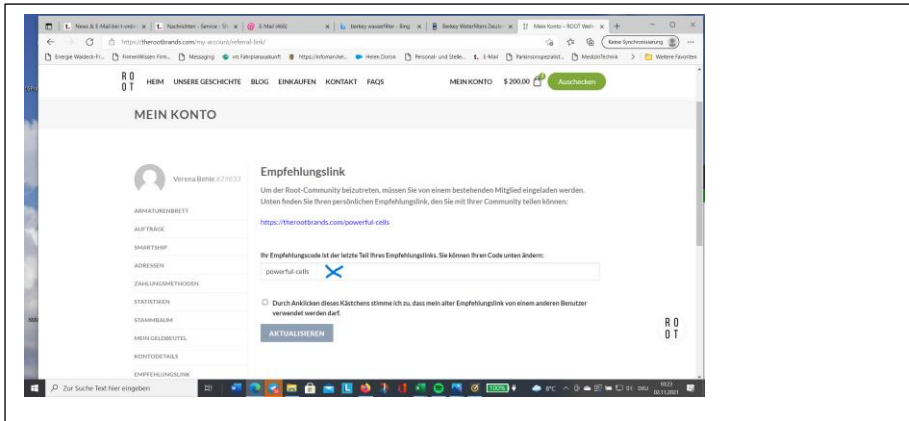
News & E-Mail bei t-onl | Nachrichten - Service - St | E-Mail (466) | berkey wasserfilter - Bing | Berkey Waterfilters Deutsc | Mein Konto – ROOT Weltw

https://therootbrands.com/my-account/referral-link/

Keine Synchronisierung

Energie Waldeck-Fr... | FirmenWissen Firm... | Messaging | vrs Fahrplanauskunft | https://infoman/let... | Helen Doron | Personal- und Stelle... | E-Mail | Parkinsonspezialist... | MedizinTechnik | Weitere Favoriten

R O
O T

HEIM UNSERE GESCHICHTE BLOG EINKAUFEN KONTAKT FAQS

MEIN KONTO $ 200,00 Auschecken

MEIN KONTO

Verena Behle #29633

ARMATURENBRETT
AUFTRÄGE
SMARTSHIP
ADRESSEN
ZAHLUNGSMETHODEN
STATISTIKEN
STAMMBAUM
MEIN GELDBEUTEL
KONTODETAILS
EMPFEHLUNGSLINK

Empfehlungslink

Um der Root-Community beizutreten, müssen Sie von einem bestehenden Mitglied eingeladen werden. Unten finden Sie Ihren persönlichen Empfehlungslink, den Sie mit Ihrer Community teilen können:

https://therootbrands.com/powerful-cells

Ihr Empfehlungscode ist der letzte Teil Ihres Empfehlungslinks. Sie können Ihren Code unten ändern:

powerful-cells

Durch Anklicken dieses Kästchens stimme ich zu, dass mein alter Empfehlungslink von einem anderen Benutzer verwendet werden darf.

AKTUALISIEREN

R O
O T

Zur Suche Text hier eingeben

8°C 10:23 02.11.2021